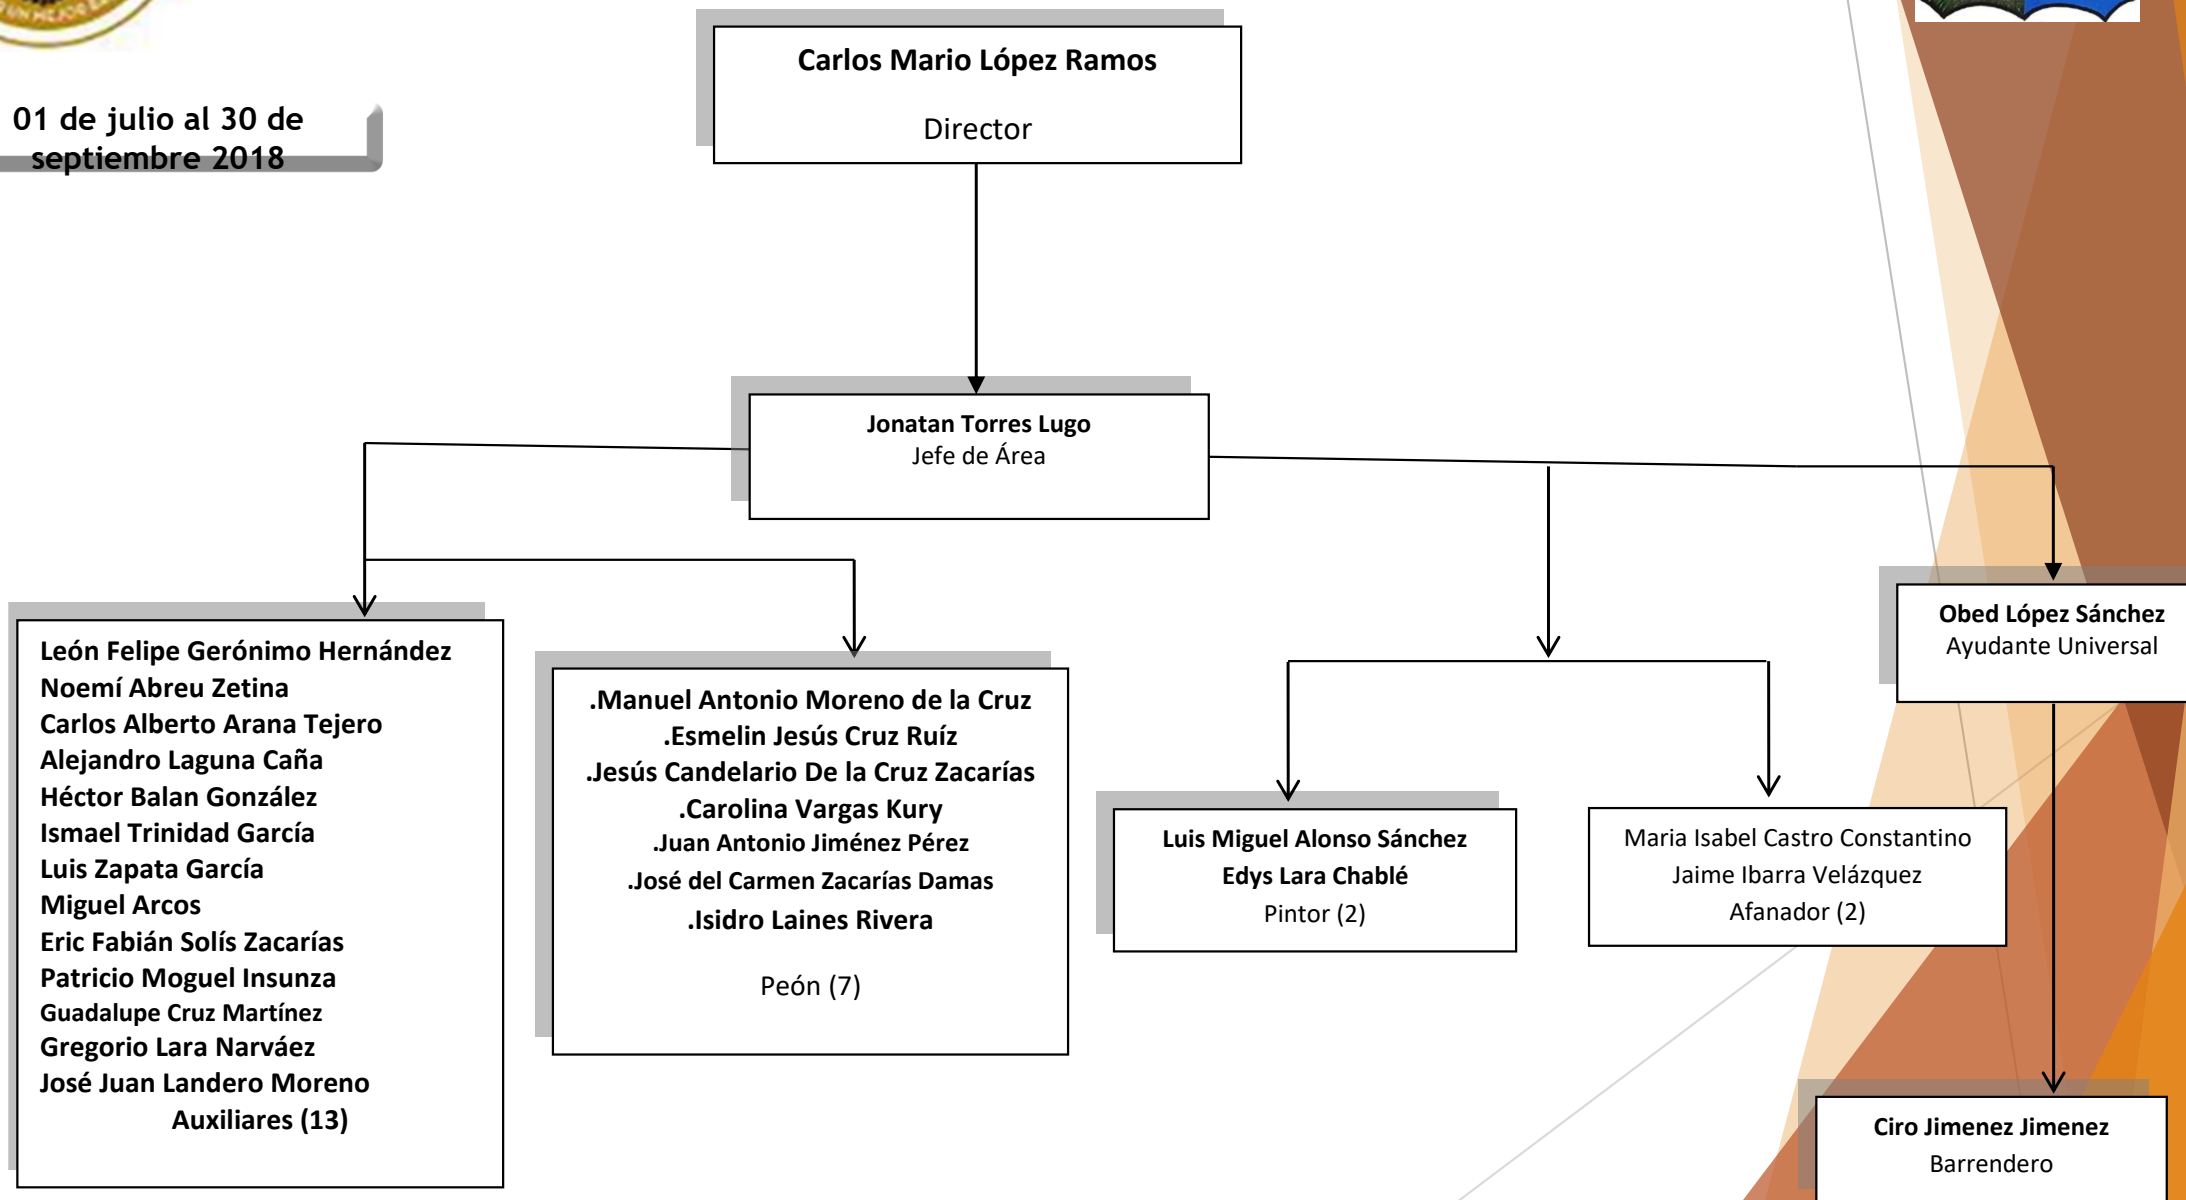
01 de julio al 30 de septiembre 2018

Carlos Mario López Ramos

Director

Jonatan Torres Lugo
Jefe de Área

León Felipe Gerónimo Hernández
Noemí Abreu Zetina
Carlos Alberto Arana Tejero
Alejandro Laguna Caña
Héctor Balan González
Ismael Trinidad García
Luis Zapata García
Miguel Arcos
Eric Fabián Solís Zacarías
Patricio Moguel Insunza
Guadalupe Cruz Martínez
Gregorio Lara Narváez
José Juan Landero Moreno
Auxiliares (13)

.Manuel Antonio Moreno de la Cruz
.Esmelin Jesús Cruz Ruíz
.Jesús Candelario De la Cruz Zacarías
.Carolina Vargas Kury
.Juan Antonio Jiménez Pérez
.José del Carmen Zacarías Damas
.Isidro Laines Rivera

Peón (7)

Luis Miguel Alonso Sánchez
Edys Lara Chablé
Pintor (2)

Maria Isabel Castro Constantino
Jaime Ibarra Velázquez
Afanador (2)

Obed López Sánchez
Ayudante Universal

Ciro Jimenez Jimenez
Barrendero